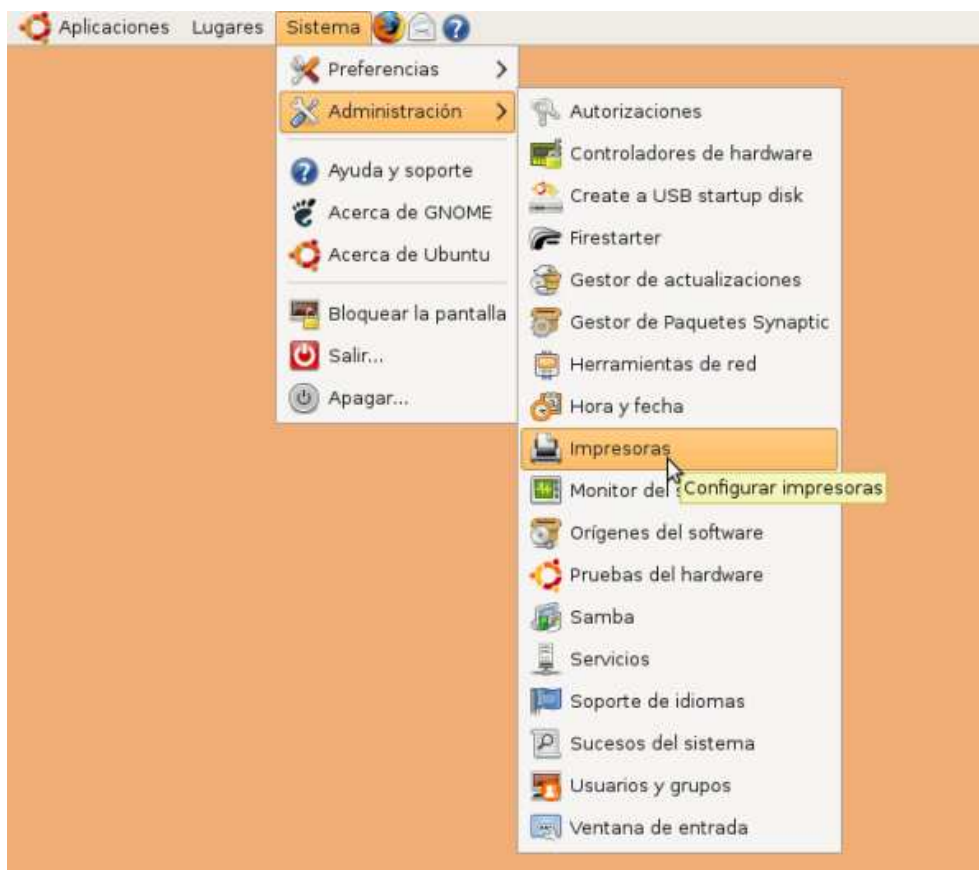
Aplicaciones Lugares Sistema

Preferencias
Administración
Ayuda y soporte
Acerca de GNOME
Acerca de Ubuntu
Bloquear la pantalla
Salir...
Apagar...

Autorizaciones
Controladores de hardware
Create a USB startup disk
Firestarter
Gestor de actualizaciones
Gestor de Paquetes Synaptic
Herramientas de red
Hora y fecha
Impresoras
Monitor del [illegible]
Configurar impresoras
Orígenes del software
Pruebas del hardware
Samba
Servicios
Soporte de idiomas
Sucesos del sistema
Usuarios y grupos
Ventana de entrada